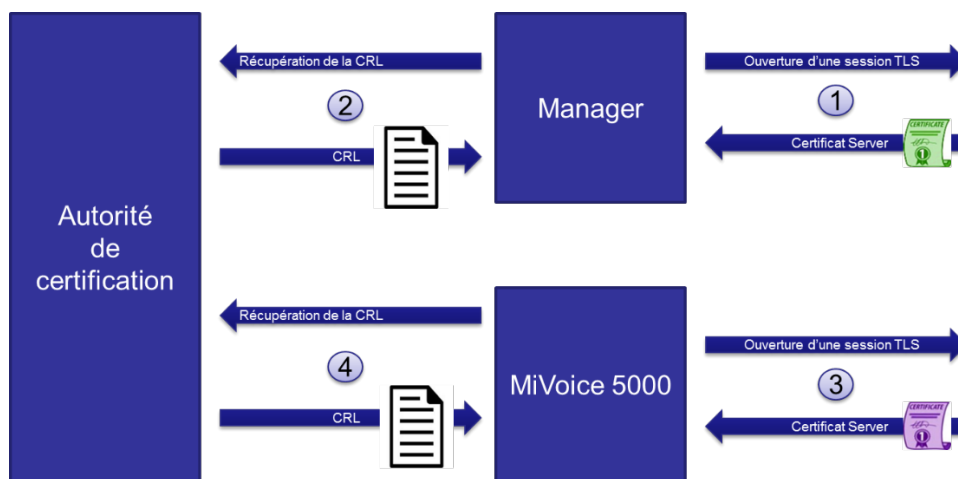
Autorité de certification

Récupération de la CRL

2

CRL

Manager

Ouverture d'une session TLS

1

Certificat Server

CERTIFICATE

Récupération de la CRL

4

CRL

MiVoice 5000

Ouverture d'une session TLS

3

Certificat Server

CERTIFICATE